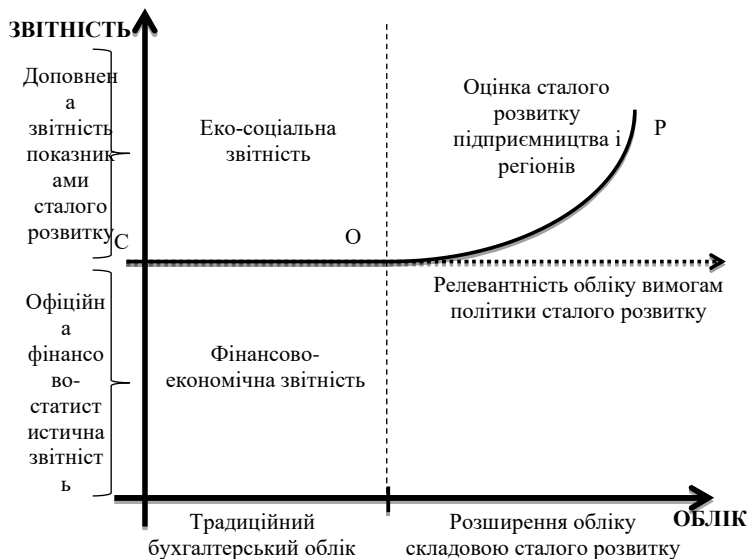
ЗВІТНІСТЬ

Доповнена звітність показниками сталого розвитку

Еко-соціальна звітність

Оцінка сталого розвитку підприємництва і регіонів

P

C

O

Релевантність обліку вимогам політики сталого розвитку

Офіційна фінансово-статистична звітність

Фінансово-економічна звітність

ОБЛІК

Традиційний бухгалтерський облік

Розширення обліку складовою сталого розвитку